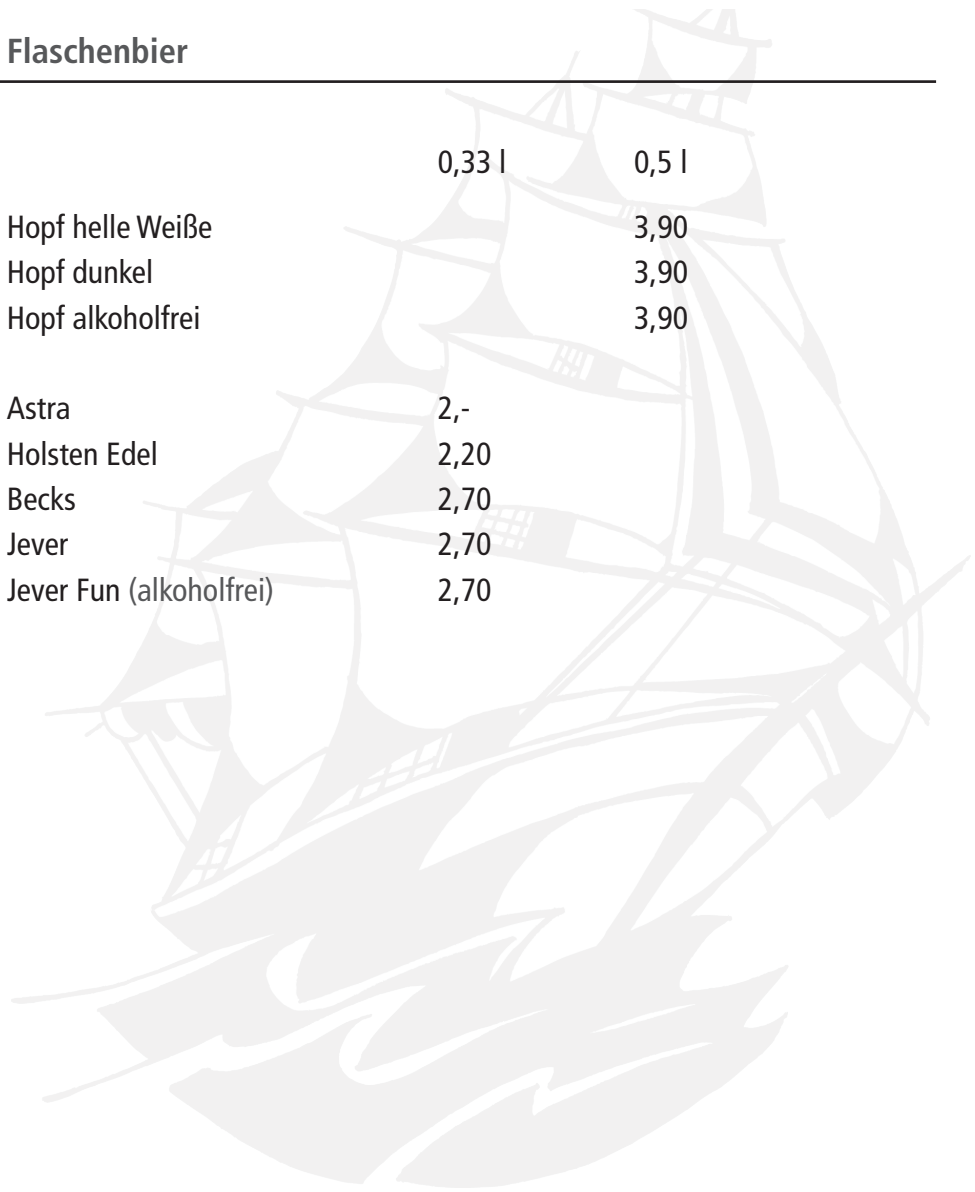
Flaschenbier

| | 0,33 l | 0,5 l |
|---|---|---|
| Hopf helle Weiße | | 3,90 |
| Hopf dunkel | | 3,90 |
| Hopf alkoholfrei | | 3,90 |
| Astra | 2,- | |
| Holsten Edel | 2,20 | |
| Becks | 2,70 | |
| Jever | 2,70 | |
| Jever Fun (alkoholfrei) | 2,70 | |